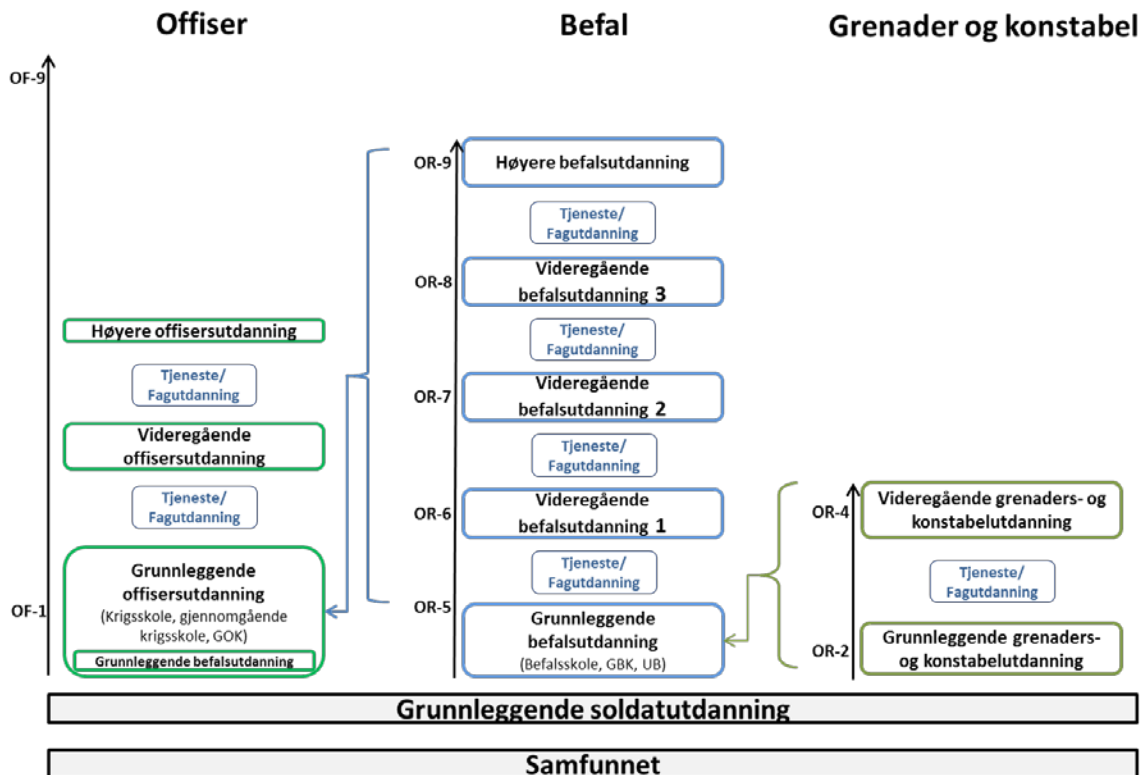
Offiser

Befal

Grenader og konstabel

OF-9

Høyere offisersutdanning

Tjeneste/ Fagutdanning

Videregående offisersutdanning

Tjeneste/ Fagutdanning

OF-1

Grunnleggende offisersutdanning (Krigsskole, gjennomgående krigsskole, GOK)

Grunnleggende befalsutdanning

OR-9

Høyere befalsutdanning

Tjeneste/ Fagutdanning

OR-8

Videregående befalsutdanning 3

Tjeneste/ Fagutdanning

OR-7

Videregående befalsutdanning 2

Tjeneste/ Fagutdanning

OR-6

Videregående befalsutdanning 1

Tjeneste/ Fagutdanning

OR-5

Grunnleggende befalsutdanning (Befalsskole, GBK, UB)

OR-4

Videregående grenaders- og konstabelutdanning

Tjeneste/ Fagutdanning

OR-2

Grunnleggende grenaders- og konstabelutdanning

Grunnleggende soldatutdanning

Samfunnet